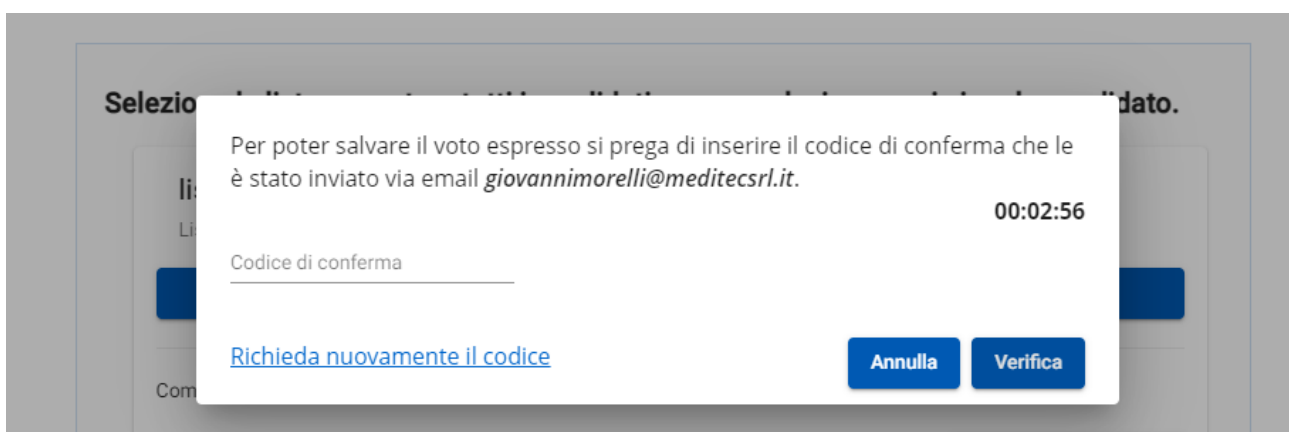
Selezio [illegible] dato.

li
Li

Com

Per poter salvare il voto espresso si prega di inserire il codice di conferma che le è stato inviato via email *giovannimorelli@meditecsrl.it*.

00:02:56

Codice di conferma

Richieda nuovamente il codice

Annulla

Verifica